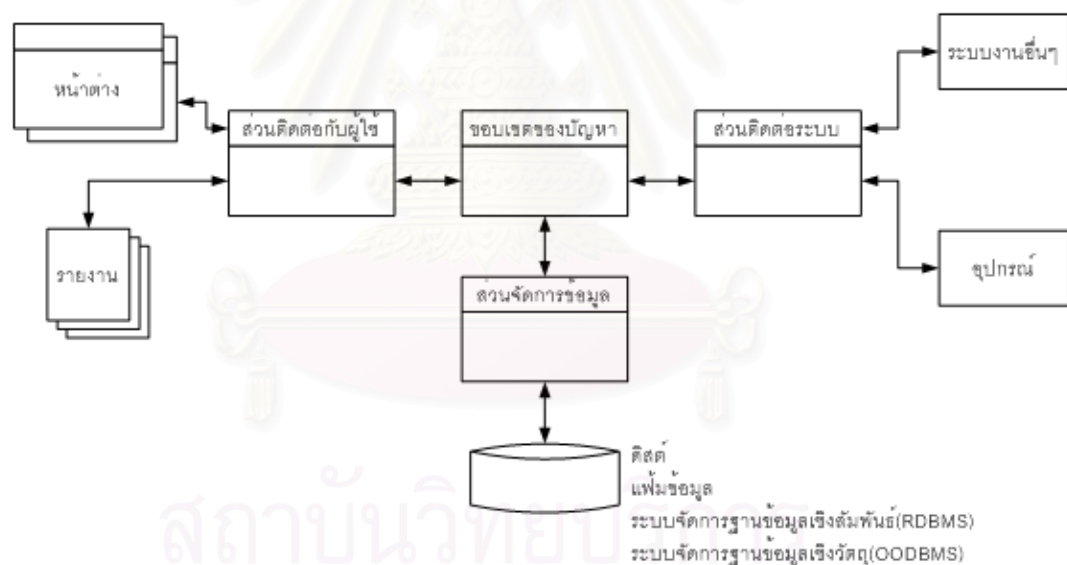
หน้าต่าง

ส่วนติดต่อกับผู้ใช้

ขอบเขตของปัญหา

ส่วนติดต่อระบบ

ระบบงานอื่นๆ

รายงาน

อุปกรณ์

ส่วนจัดการข้อมูล

ดิสก์
แฟ้มข้อมูล
ระบบจัดการฐานข้อมูลเชิงสัมพันธ์(RDBMS)
ระบบจัดการฐานข้อมูลเชิงวัตถุ(OODBMS)

สถาบันวิทยบริการ